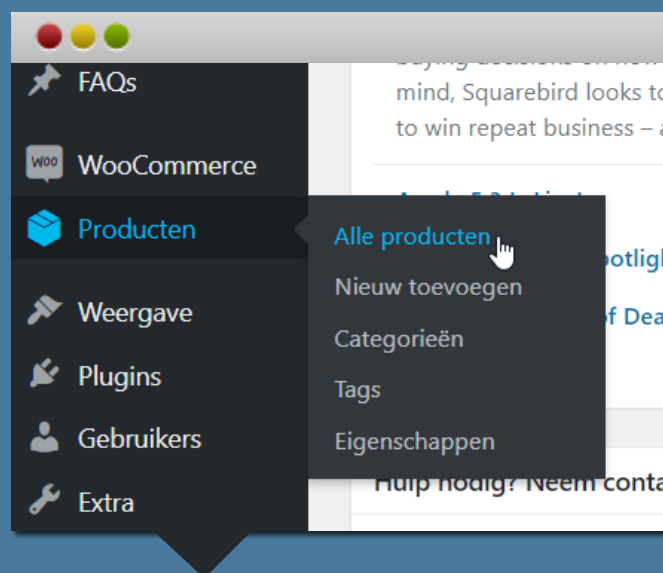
FAQs

WooCommerce

Producten

Weergave

Plugins

Gebruikers

Extra

Alle producten

Nieuw toevoegen

Categorieën

Tags

Eigenschappen

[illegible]

mind, Squarebird looks to

to win repeat business – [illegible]

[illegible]otligh

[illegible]f Dea

Hulp nodig? Neem conta